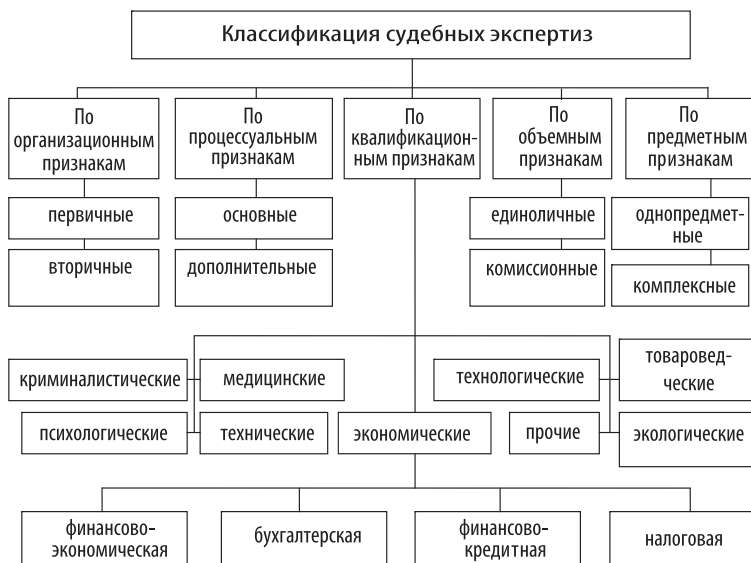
Классификация судебных экспертиз

По организационным признакам

первичные

вторичные

По процессуальным признакам

основные

дополнительные

По квалификационным признакам

По объемным признакам

единоличные

комиссионные

По предметным признакам

однопредметные

комплексные

криминалистические

медицинские

психологические

технические

экономические

технологические

товароведческие

прочие

экологические

финансово-экономическая

бухгалтерская

финансово-кредитная

налоговая